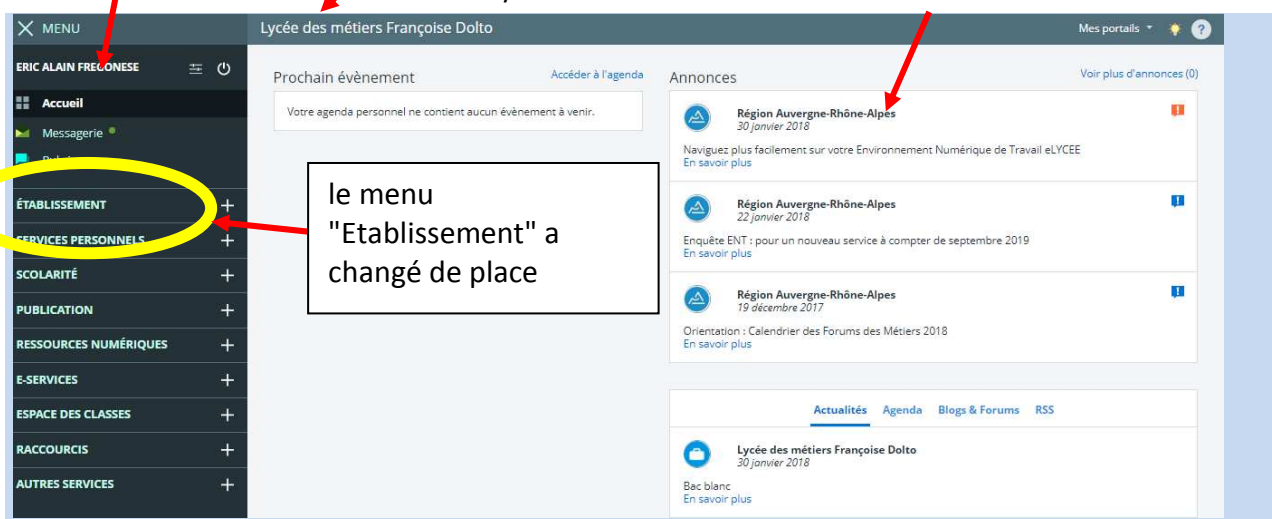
MENU

ERIC ALAIN FREGONESE

Accueil

Messagerie

ÉTABLISSEMENT

SERVICES PERSONNELS

SCOLARITÉ

PUBLICATION

RESSOURCES NUMÉRIQUES

E-SERVICES

ESPACE DES CLASSES

RACCOURCIS

AUTRES SERVICES

Lycée des métiers Françoise Dolto

Mes portails

Prochain évènement

Accéder à l'agenda

Votre agenda personnel ne contient aucun évènement à venir.

le menu "Etablissement" a changé de place

Annonces

Voir plus d'annonces (0)

Région Auvergne-Rhône-Alpes
30 janvier 2018

Naviguez plus facilement sur votre Environnement Numérique de Travail eLYCEE
En savoir plus

Région Auvergne-Rhône-Alpes
22 janvier 2018

Enquête ENT : pour un nouveau service à compter de septembre 2019
En savoir plus

Région Auvergne-Rhône-Alpes
19 décembre 2017

Orientation : Calendrier des Forums des Métiers 2018
En savoir plus

Actualités Agenda Blogs & Forums RSS

Lycée des métiers Françoise Dolto
30 janvier 2018

Bac blanc
En savoir plus